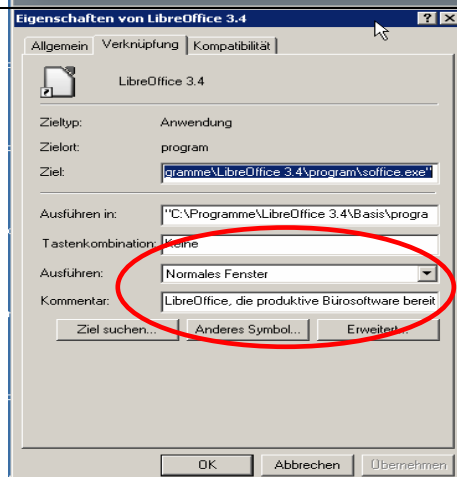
Eigenschaften von LibreOffice 3.4

? X

Allgemein | Verknüpfung | Kompatibilität

LibreOffice 3.4

Zieltyp: Anwendung

Zielort: program

Ziel: gramme\LibreOffice 3.4\program\soffice.exe"

Ausführen in: "C:\Programme\LibreOffice 3.4\Basis\progra

Tastenkombination: Keine

Ausführen: Normales Fenster

Kommentar: LibreOffice, die produktive Bürosoftware bereit

Ziel suchen... | Anderes Symbol... | Erweitert...

OK | Abbrechen | Übernehmen